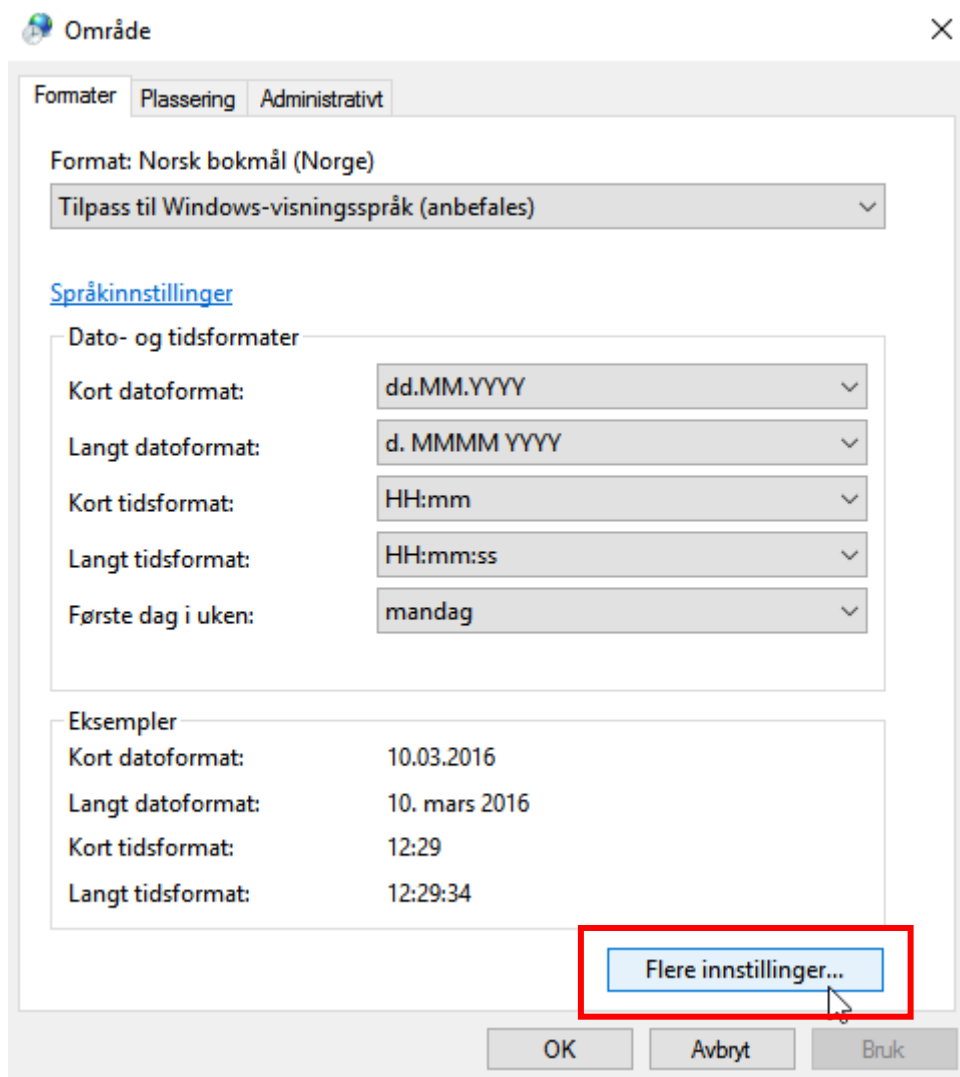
Område

Formater | Plassering | Administrativt

Format: Norsk bokmål (Norge)

Tilpass til Windows-visningsspråk (anbefales)

Språkinnstillinger

Dato- og tidsformater

Kort datoformat: dd.MM.YYYY

Langt datoformat: d. MMMM YYYY

Kort tidsformat: HH:mm

Langt tidsformat: HH:mm:ss

Første dag i uken: mandag

Eksempler

Kort datoformat: 10.03.2016

Langt datoformat: 10. mars 2016

Kort tidsformat: 12:29

Langt tidsformat: 12:29:34

Flere innstillinger...

OK | Avbryt | Bruk